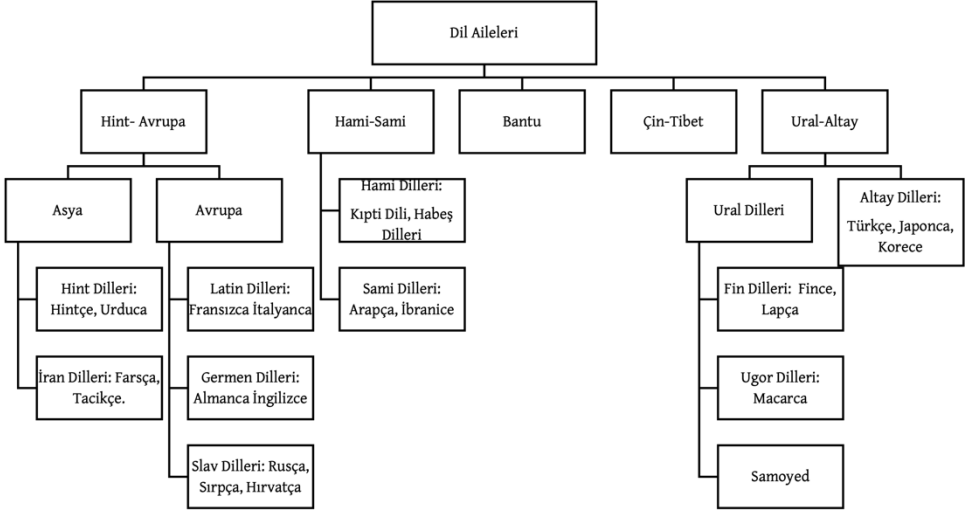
Dil Aileleri

Hint- Avrupa

Hami-Sami

Bantu

Çin-Tibet

Ural-Altay

Asya

Avrupa

Hint Dilleri: Hintçe, Urduca

İran Dilleri: Farsça, Tacikçe.

Latin Dilleri: Fransızca İtalyanca

Germen Dilleri: Almanca İngilizce

Slav Dilleri: Rusça, Sırpça, Hırvatça

Hami Dilleri: Kıpti Dili, Habeş Dilleri

Sami Dilleri: Arapça, İbranice

Ural Dilleri

Altay Dilleri: Türkçe, Japonca, Korece

Fin Dilleri: Fince, Lapça

Ugor Dilleri: Macarca

Samoyed